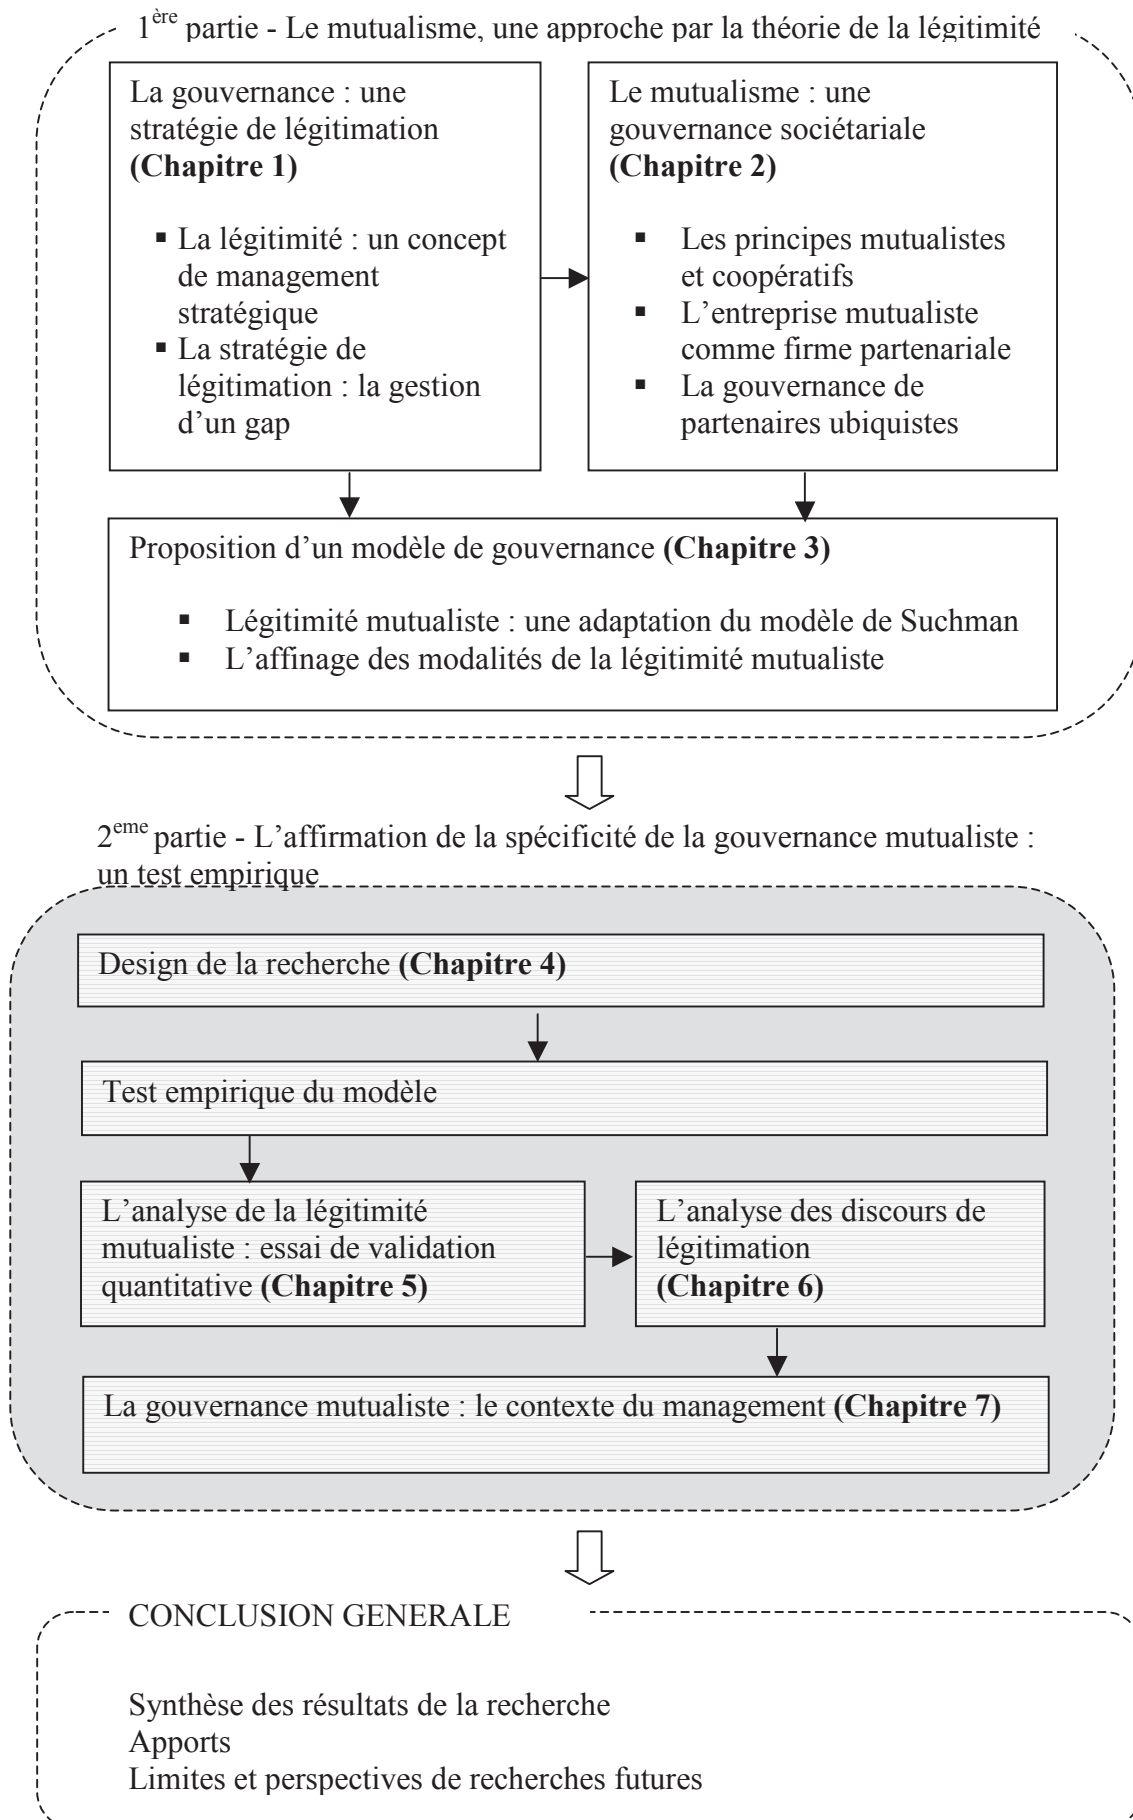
1$^{ère}$ partie - Le mutualisme, une approche par la théorie de la légitimité

La gouvernance : une stratégie de légitimation **(Chapitre 1)**

- La légitimité : un concept de management stratégique
- La stratégie de légitimation : la gestion d'un gap

Le mutualisme : une gouvernance sociétariale **(Chapitre 2)**

- Les principes mutualistes et coopératifs
- L'entreprise mutualiste comme firme partenariale
- La gouvernance de partenaires ubiquistes

Proposition d'un modèle de gouvernance **(Chapitre 3)**

- Légitimité mutualiste : une adaptation du modèle de Suchman
- L'affinage des modalités de la légitimité mutualiste

2$^{eme}$ partie - L'affirmation de la spécificité de la gouvernance mutualiste : un test empirique

Design de la recherche **(Chapitre 4)**

Test empirique du modèle

L'analyse de la légitimité mutualiste : essai de validation quantitative **(Chapitre 5)**

L'analyse des discours de légitimation **(Chapitre 6)**

La gouvernance mutualiste : le contexte du management **(Chapitre 7)**

CONCLUSION GENERALE

Synthèse des résultats de la recherche
Apports
Limites et perspectives de recherches futures